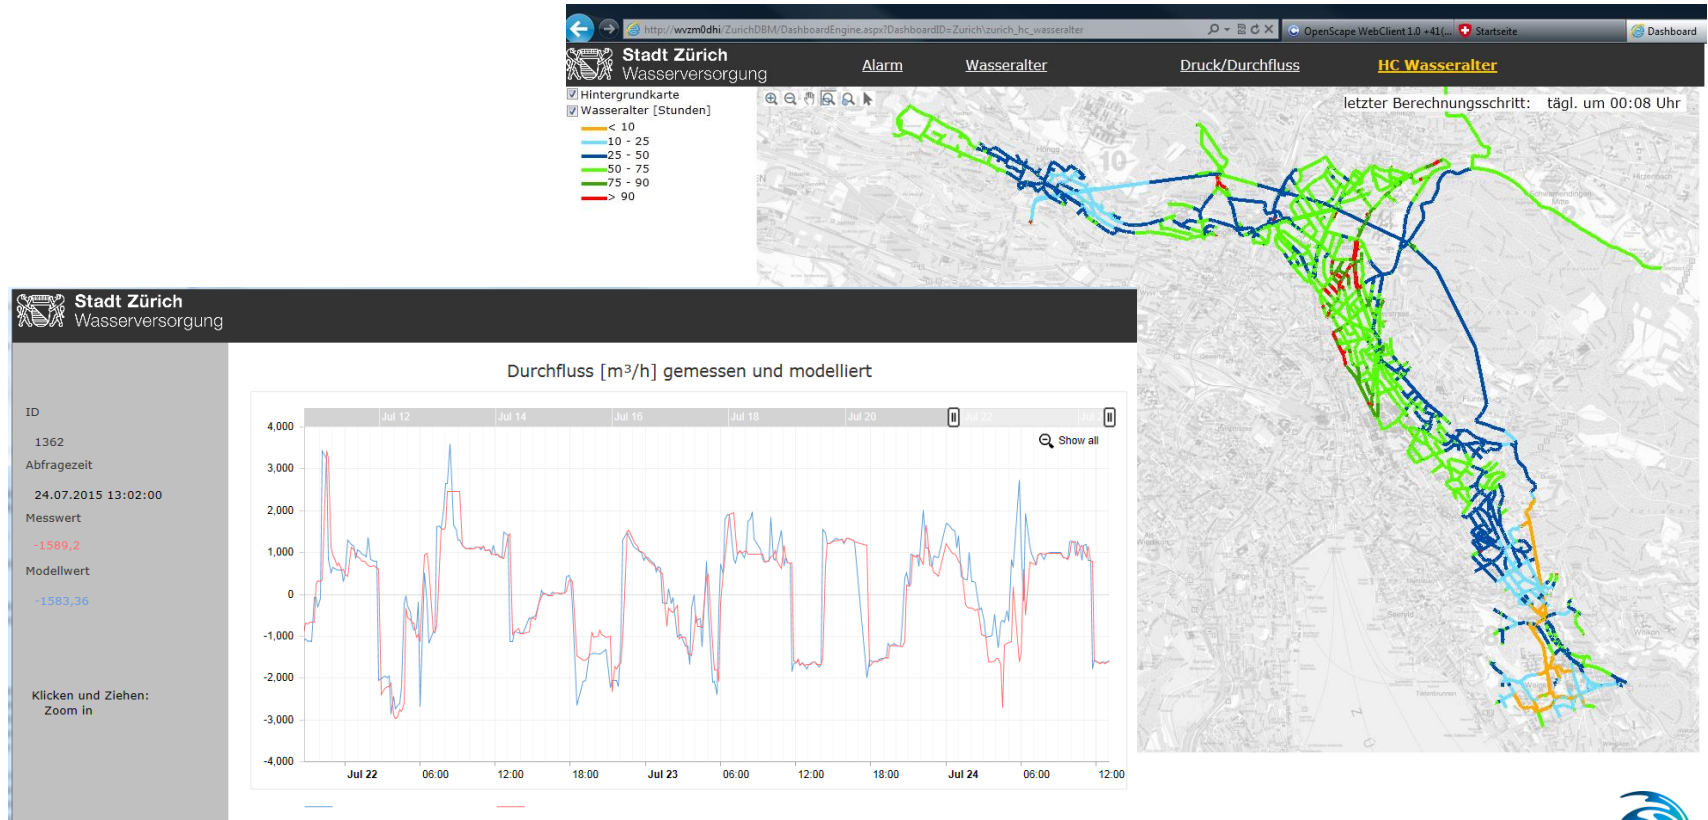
http://wvzm0dhi/ZurichDBM/DashboardEngine.aspx?DashboardID=Zurich\zurich_hc_wasseralter

OpenScape WebClient 1.0 +41(...

Startseite

Dashboard

Stadt Zürich
Wasserversorgung

Alarm

Wasseralter

Druck/Durchfluss

HC Wasseralter

Hintergrundkarte

Wasseralter [Stunden]

< 10
10 - 25
25 - 50
50 - 75
75 - 90
> 90

letzter Berechnungsschritt: tägl. um 00:08 Uhr

Stadt Zürich
Wasserversorgung

ID

1362

Abfragezeit

24.07.2015 13:02:00

Messwert

-1589,2

Modellwert

-1583,36

Klicken und Ziehen:
Zoom in

Durchfluss [m³/h] gemessen und modelliert

Jul 12

Jul 14

Jul 16

Jul 18

Jul 20

Jul 22

Show all

4,000
3,000
2,000
1,000
0
-1,000
-2,000
-3,000
-4,000

Jul 22
06:00
12:00
18:00
Jul 23
06:00
12:00
18:00
Jul 24
06:00
12:00